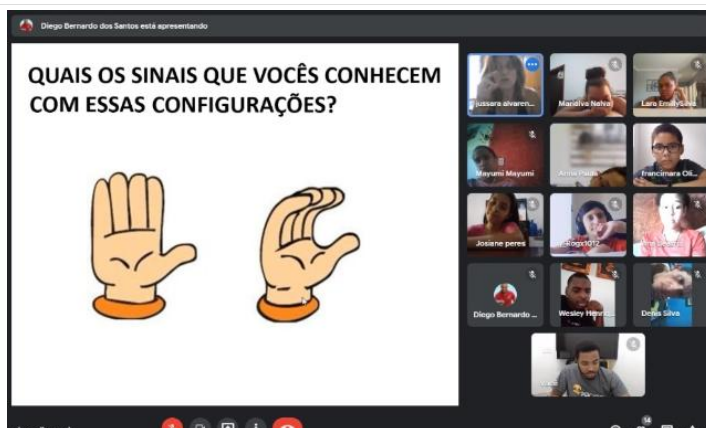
Diego Bernardo dos Santos está apresentando

QUAIS OS SINAIS QUE VOCÊS CONHECEM COM ESSAS CONFIGURAÇÕES?

Jussara alvaren...
Marielva Nalva
Lara Emilly Silva
Mayumi Mayumi
Anna Paula
francimara Oli...
Josiane peres
Rogx1012
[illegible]
Diego Bernardo ...
Wesley Henri...
Denis Silva
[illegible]

14